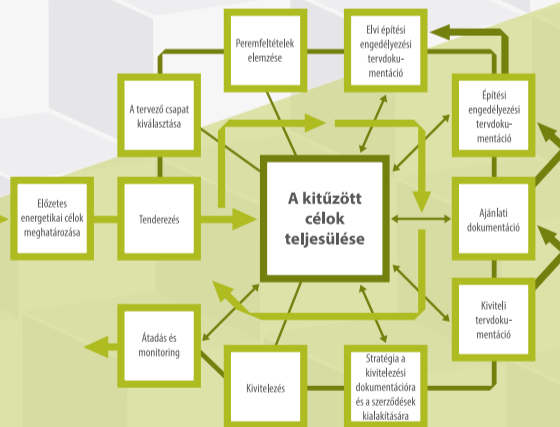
Peremfeltételek elemzése

Elvi építési engedélyezési tervdokumentáció

A tervező csapat kiválasztása

Építési engedélyezési tervdokumentáció

Előzetes energetikai célok meghatározása

Tenderezés

A kitűzött célok teljesülése

Ajánlati dokumentáció

Kiviteli tervdokumentáció

Átadás és monitoring

Kivitelezés

Stratégia a kivitelezési dokumentációra és a szerződések kialakítására